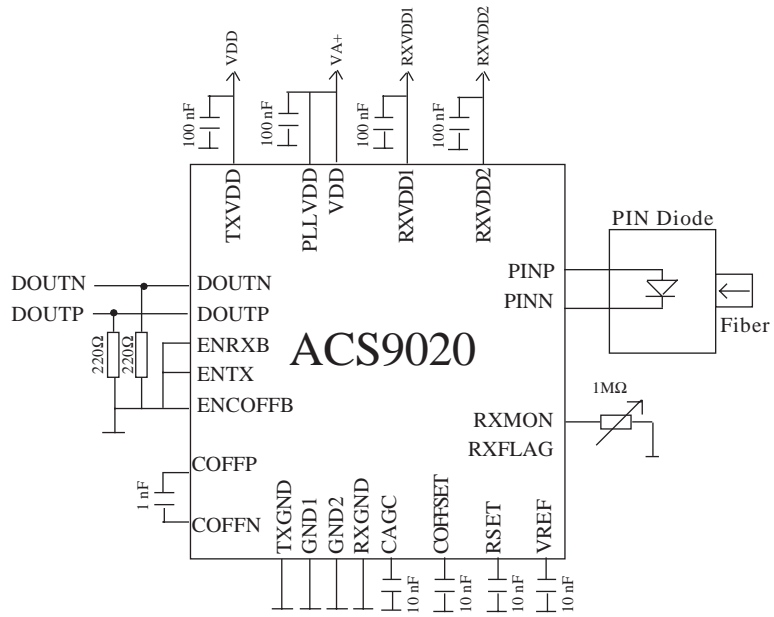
VDD
VA+
RXVDD1
RXVDD2
100 nF
100 nF
100 nF
100 nF
TXVDD
PLLVDD
VDD
RXVDD1
RXVDD2
PIN Diode
DOUTN
DOUTN
DOUTP
DOUTP
PINP
PINN
Fiber
220Ω
220Ω
ENRXB
ENTX
ENCOFFB
ACS9020
1MΩ
RXMON
RXFLAG
COFFP
1 nF
COFFN
TXGND
GND1
GND2
RXGND
CAGC
COFFSET
RSET
VREF
10 nF
10 nF
10 nF
10 nF